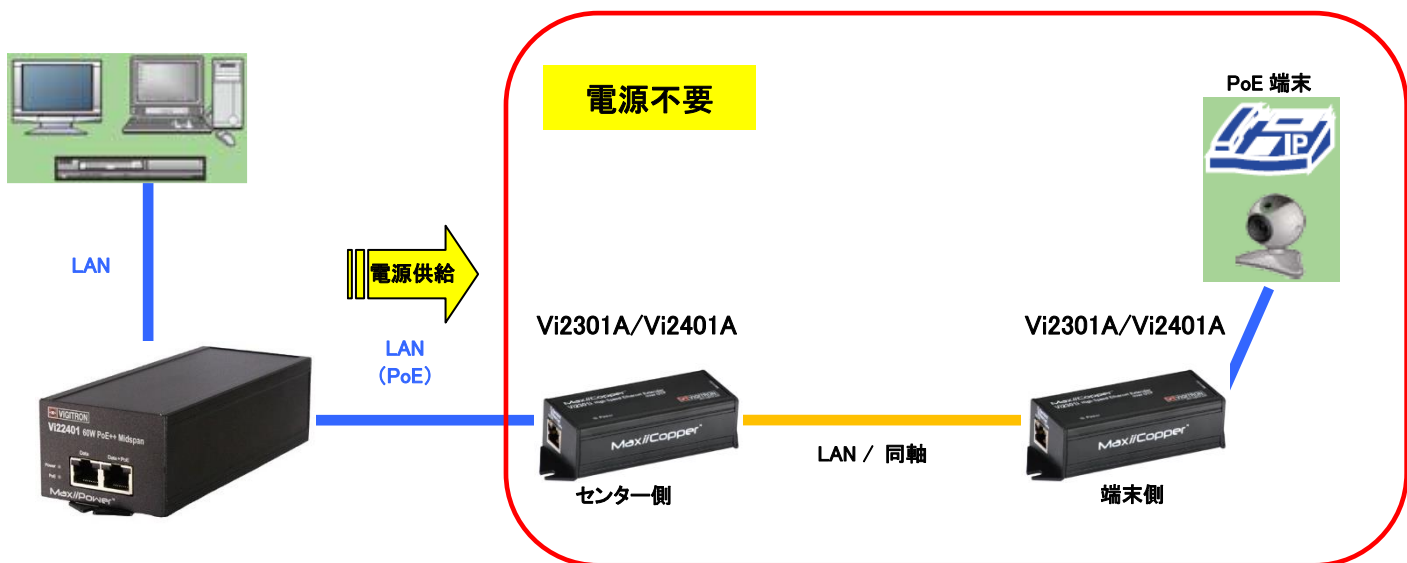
電源不要

PoE 端末

IP

LAN

電源供給

Vi2301A/Vi2401A

Vi2301A/Vi2401A

LAN
(PoE)

VIGITRON
Vi22401 60W PoE++ Midspan

Data
Data+PoE

Power
PoE

MaxiiPower

MaxiiCopper

MaxiiCopper

LAN / 同軸

センター側

端末側